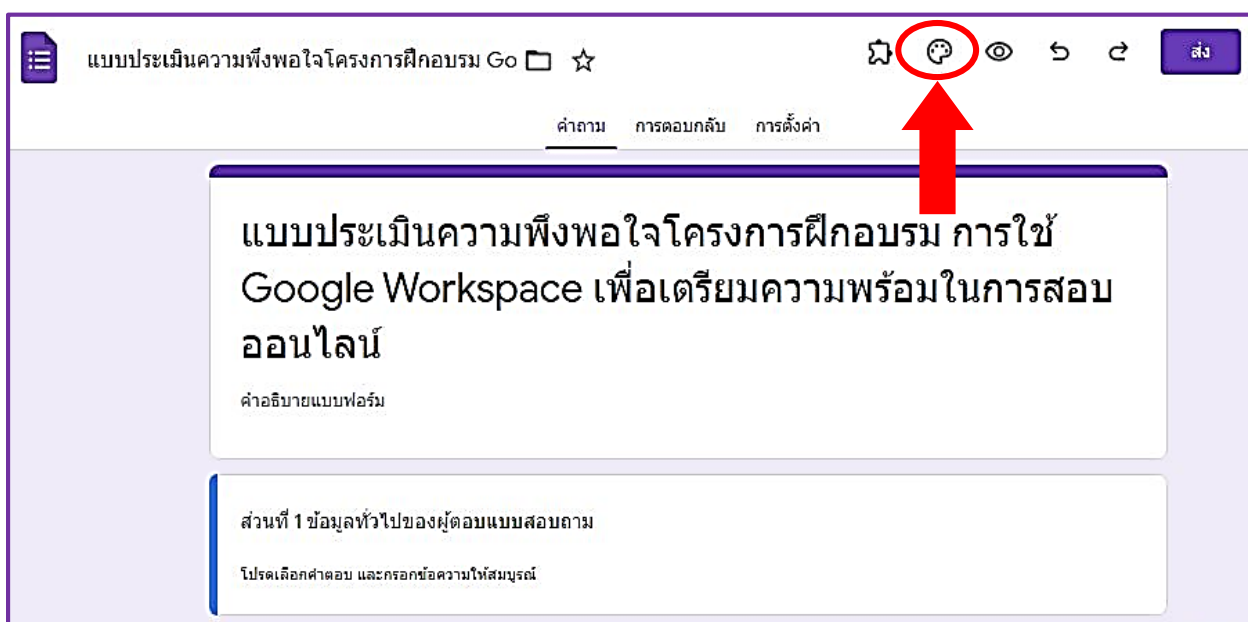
แบบประเมินความพึงพอใจโครงการฝึกอบรม Go

ส่ง

คำถาม การตอบกลับ การตั้งค่า

แบบประเมินความพึงพอใจโครงการฝึกอบรม การใช้ Google Workspace เพื่อเตรียมความพร้อมในการสอบออนไลน์

คำอธิบายแบบฟอร์ม

ส่วนที่ 1 ข้อมูลทั่วไปของผู้ตอบแบบสอบถาม

โปรดเลือกคำตอบ และกรอกข้อความให้สมบูรณ์